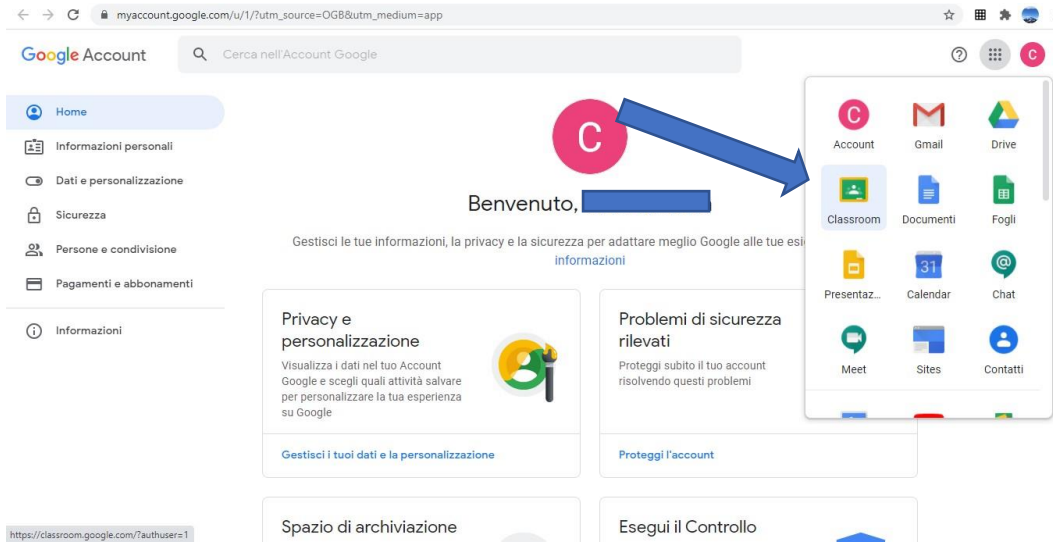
myaccount.google.com/u/1/?utm_source=OGB&utm_medium=app

Google Account

Cerca nell'Account Google

C

Home
Informazioni personali
Dati e personalizzazione
Sicurezza
Persone e condivisione
Pagamenti e abbonamenti
Informazioni

C

Benvenuto, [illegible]

Gestisci le tue informazioni, la privacy e la sicurezza per adattare meglio Google alle tue esi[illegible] informazioni

Privacy e personalizzazione
Visualizza i dati nel tuo Account Google e scegli quali attività salvare per personalizzare la tua esperienza su Google
Gestisci i tuoi dati e la personalizzazione

Problemi di sicurezza rilevati
Proteggi subito il tuo account risolvendo questi problemi
Proteggi l'account

Spazio di archiviazione

Esegui il Controllo

Account
Gmail
Drive
Classroom
Documenti
Fogli
Presentaz...
31
Calendar
Chat
Meet
Sites
Contatti

https://classroom.google.com/?authuser=1